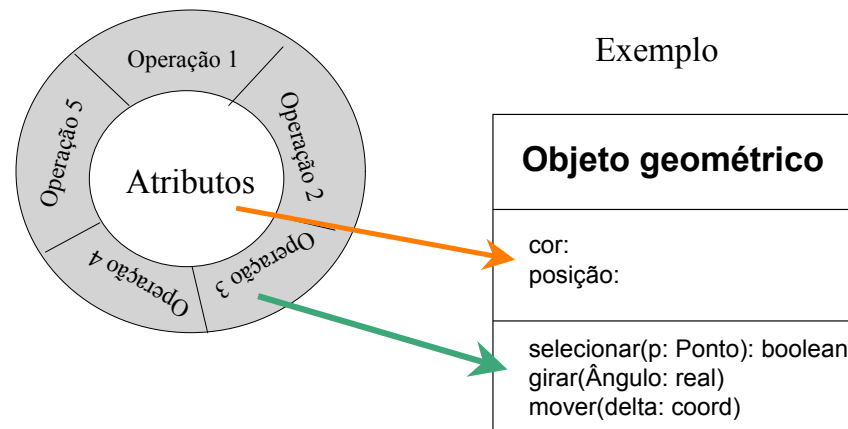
Operação 1

Operação 2

Operação 3

Operação 4

Operação 5

Atributos

Exemplo

| Objeto geométrico |
|---|
| cor:<br>posição: |
| selecionar(p: Ponto): boolean<br>girar(Ângulo: real)<br>mover(delta: coord) |